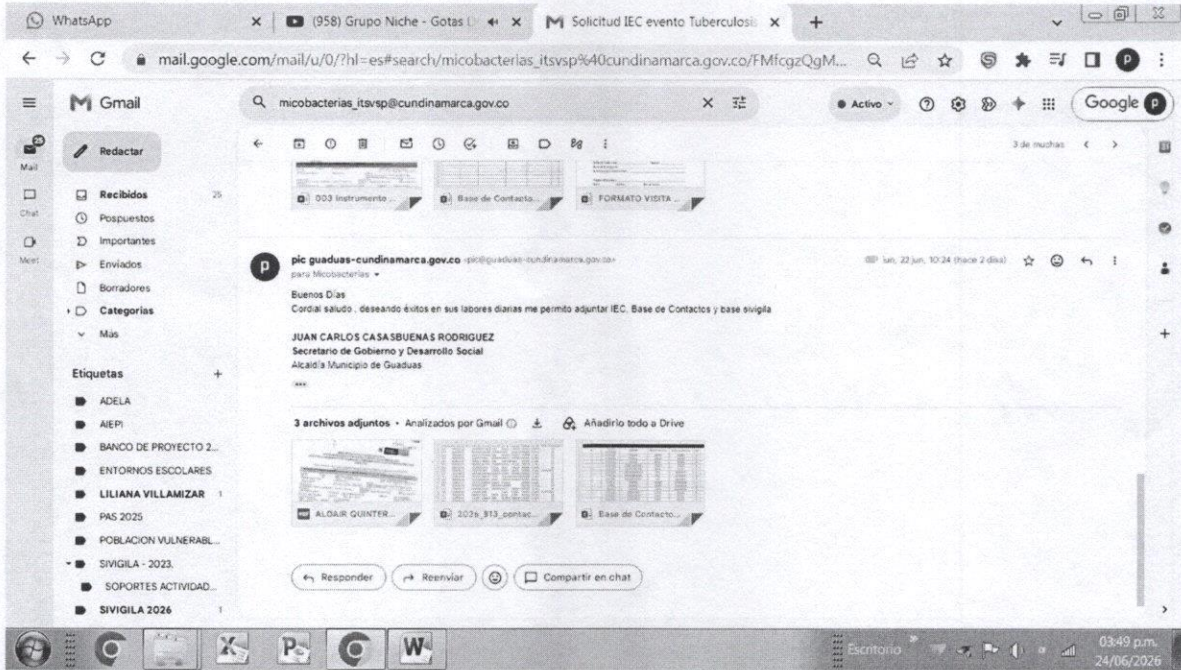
WhatsApp
(958) Grupo Niche - Gotas
Solicitud IEC evento Tuberculosis
mail.google.com/mail/u/0/?hl=es#search/micobacterias_itsvsp%40cundinamarca.gov.co/FMfcgzQgM...

Gmail
micobacterias_itsvsp@cundinamarca.gov.co
Activo
Google

Redactar
Recibidos 25
Pospuestos
Importantes
Enviados
Borradores
Categorías
Más

Etiquetas +
ADELA
AIEPI
BANCO DE PROYECTO 2...
ENTORNOS ESCOLARES
LILIANA VILLAMIZAR 1
PAS 2025
POBLACION VULNERABL...
SIVIGILA - 2023.
SOPORTES ACTIVIDAD...
SIVIGILA 2026 1

Mail
Chat
Meet

3 de muchas

003 Instrumento ...
Base de Contacto...
FORMATO VISITA ...

pic guaduas-cundinamarca.gov.co <pic@guaduas-cundinamarca.gov.co>
para Micobacterias
lun, 22 jun, 10:24 (hace 2 días)

Buenos Días
Cordial saludo , deseando éxitos en sus labores diarias me permito adjuntar IEC, Base de Contactos y base sivigila

JUAN CARLOS CASASBUENAS RODRIGUEZ
Secretario de Gobierno y Desarrollo Social
Alcaldía Municipio de Guaduas

3 archivos adjuntos • Analizados por Gmail
Añadirlo todo a Drive

ALDAIR QUINTER...
2026_813_contac...
Base de Contacto...

Responder
Reenviar
Compartir en chat

Escritorio
03:49 p.m.
24/06/2026